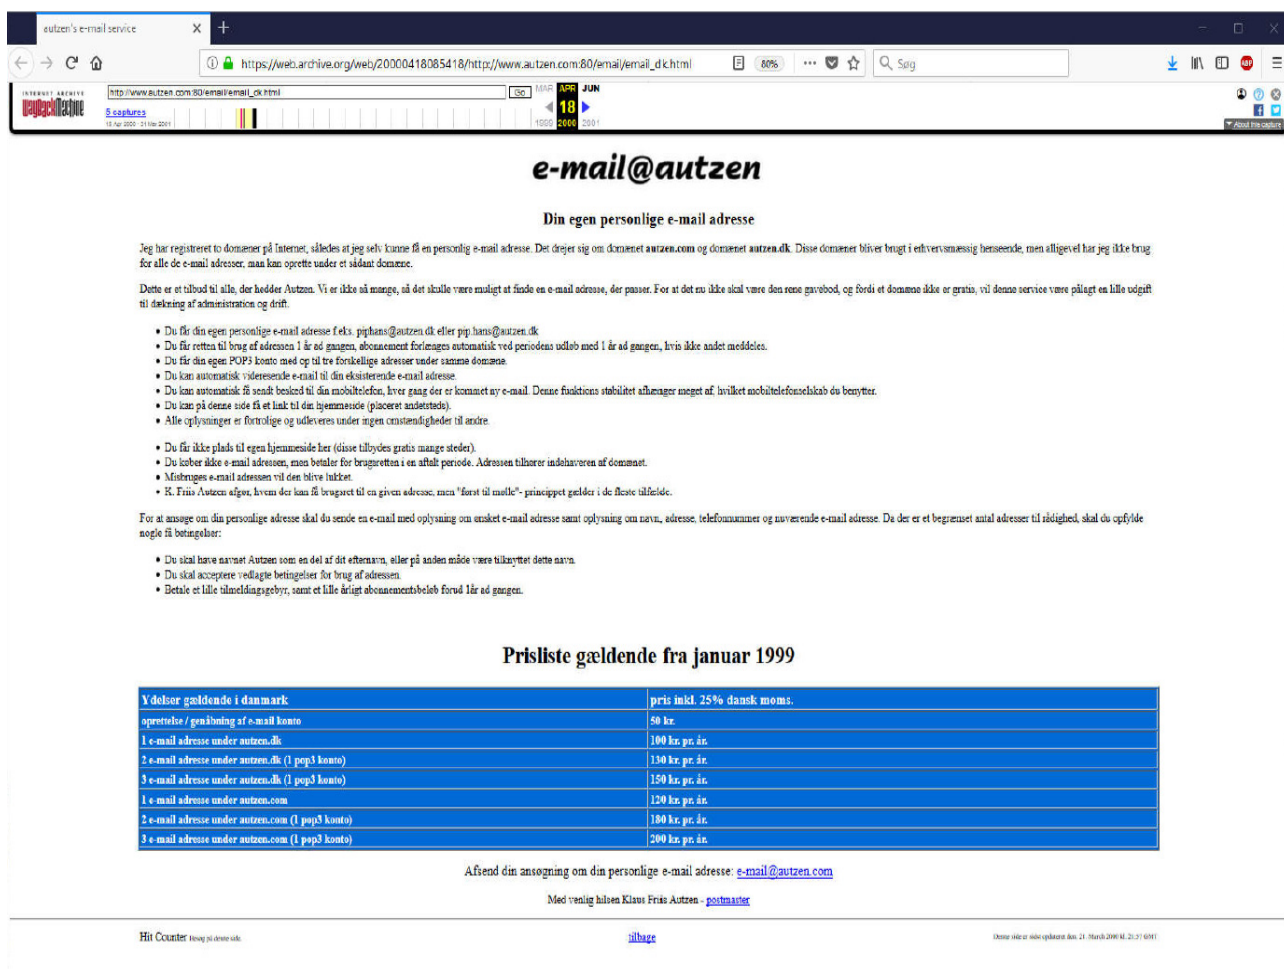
autzen's e-mail service

https://web.archive.org/web/20000418085418/http://www.autzen.com:80/email/email_dk.html

80%

Søg

INTERNET ARCHIVE WayBackMachine

http://www.autzen.com:80/email/email_dk.html

Go

MAR APR JUN

18

1999 2000 2001

5 captures

13 Apr 2000 - 21 Mar 2001

About this capture

e-mail@autzen

Din egen personlige e-mail adresse

Jeg har registreret to domæner på Internet, således at jeg selv kunne få en personlig e-mail adresse. Det drejer sig om domænet autzen.com og domænet autzen.dk. Disse domæner bliver brugt i erhvervsmæssig henseende, men alligevel har jeg ikke brug for alle de e-mail adresser, man kan oprette under et sådant domæne.

Dette er et tilbud til alle, der hedder Autzen. Vi er ikke så mange, så det skulle være muligt at finde en e-mail adresse, der passer. For at det nu ikke skal være den rene gavebod, og fordi et domæne ikke er gratis, vil denne service være pålagt en lille udgift til dækning af administration og drift.

• Du får din egen personlige e-mail adresse f.eks. piphans@autzen.dk eller pip.hans@autzen.dk
• Du får retten til brug af adressen 1 år ad gangen, abonnement forlænges automatisk ved periodens udløb med 1 år ad gangen, hvis ikke andet meddeles.
• Du får din egen POP3 konto med op til tre forskellige adresser under samme domæne.
• Du kan automatisk videresende e-mail til din eksisterende e-mail adresse.
• Du kan automatisk få sendt besked til din mobiltelefon, hver gang der er kommet ny e-mail. Denne funktions stabilitet afhænger meget af, hvilket mobiltelefonselskab du benytter.
• Du kan på denne side få et link til din hjemmeside (placeret andetsteds).
• Alle oplysninger er fortrolige og udleveres under ingen omstændigheder til andre.

• Du får ikke plads til egen hjemmeside her (disse tilbydes gratis mange steder).
• Du køber ikke e-mail adressen, men betaler for brugsretten i en aftalt periode. Adressen tilhører indehaveren af domænet.
• Misbruges e-mail adressen vil den blive lukket.
• K. Friis Autzen afgør, hvem der kan få brugsret til en given adresse, men "først til mølle"- princippet gælder i de fleste tilfælde.

For at ansøge om din personlige adresse skal du sende en e-mail med oplysning om ønsket e-mail adresse samt oplysning om navn, adresse, telefonnummer og nuværende e-mail adresse. Da der er et begrænset antal adresser til rådighed, skal du opfylde nogle få betingelser:

• Du skal have navnet Autzen som en del af dit efternavn, eller på anden måde være tilknyttet dette navn.
• Du skal acceptere vedlagte betingelser for brug af adressen.
• Betale et lille tilmeldingsgebyr, samt et lille årligt abonnementsbeløb forud 1år ad gangen.

Prisliste gældende fra januar 1999

| Ydelser gældende i danmark | pris inkl. 25% dansk moms. |
|---|---|
| oprettelse / genåbning af e-mail konto | 50 kr. |
| 1 e-mail adresse under autzen.dk | 100 kr. pr. år. |
| 2 e-mail adresse under autzen.dk (1 pop3 konto) | 130 kr. pr. år. |
| 3 e-mail adresse under autzen.dk (1 pop3 konto) | 150 kr. pr. år. |
| 1 e-mail adresse under autzen.com | 120 kr. pr. år. |
| 2 e-mail adresse under autzen.com (1 pop3 konto) | 180 kr. pr. år. |
| 3 e-mail adresse under autzen.com (1 pop3 konto) | 200 kr. pr. år. |

Afsend din ansøgning om din personlige e-mail adresse: e-mail@autzen.com

Med venlig hilsen Klaus Friis Autzen - postmaster

Hit Counter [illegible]

tilbage

Denne side er sidst opdateret den 21. March 2000 kl. 21:37 GMT